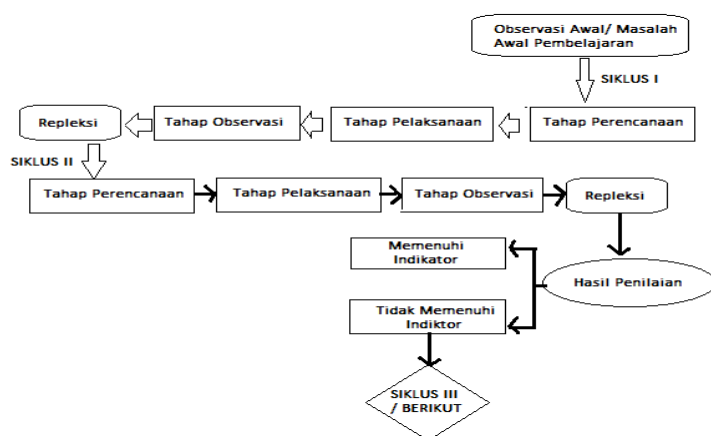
Observasi Awal/ Masalah Awal Pembelajaran

SIKLUS I

Tahap Perencanaan

Tahap Pelaksanaan

Tahap Observasi

Repleksi

SIKLUS II

Tahap Perencanaan

Tahap Pelaksanaan

Tahap Observasi

Repleksi

Hasil Penilaian

Memenuhi Indikator

Tidak Memenuhi Indiktor

SIKLUS III / BERIKUT